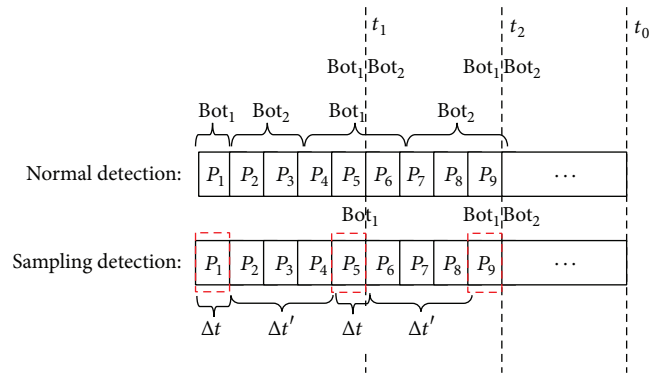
$t_1$ $t_2$ $t_0$

Bot$_1$ Bot$_2$ Bot$_1$ Bot$_2$

Bot$_1$ Bot$_2$ Bot$_1$ Bot$_2$

Normal detection: $P_1$ $P_2$ $P_3$ $P_4$ $P_5$ $P_6$ $P_7$ $P_8$ $P_9$ $\cdots$

Bot$_1$ Bot$_1$ Bot$_2$

Sampling detection: $P_1$ $P_2$ $P_3$ $P_4$ $P_5$ $P_6$ $P_7$ $P_8$ $P_9$ $\cdots$

$\Delta t$ $\Delta t'$ $\Delta t$ $\Delta t'$